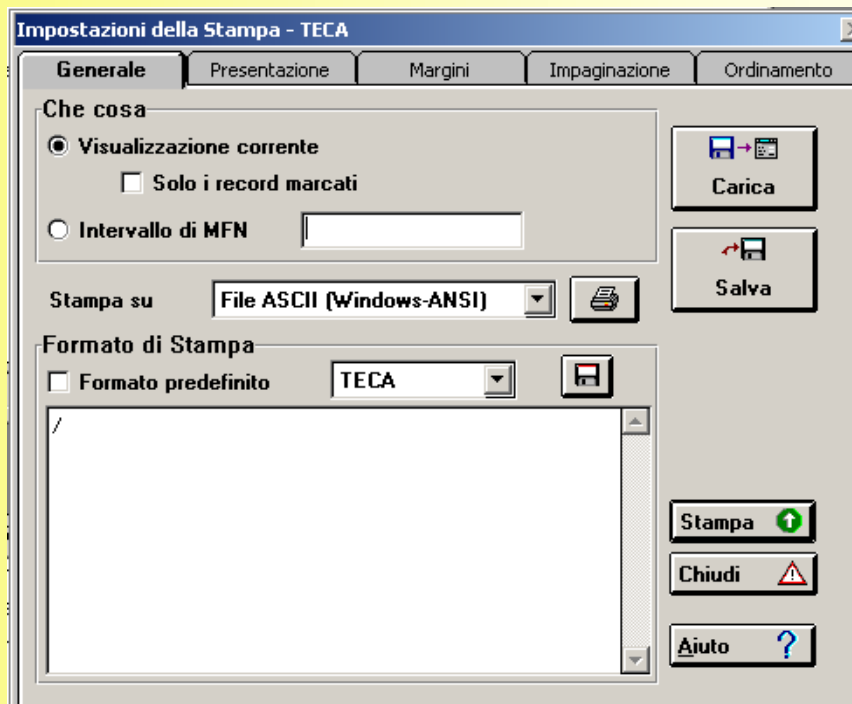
Impostazioni della Stampa - TECA

Generale | Presentazione | Margini | Impaginazione | Ordinamento

Che cosa

Visualizzazione corrente

Solo i record marcati

Intervallo di MFN

Carica

Salva

Stampa su

File ASCII (Windows-ANSI)

Formato di Stampa

Formato predefinito

TECA

/

Stampa

Chiudi

Aiuto